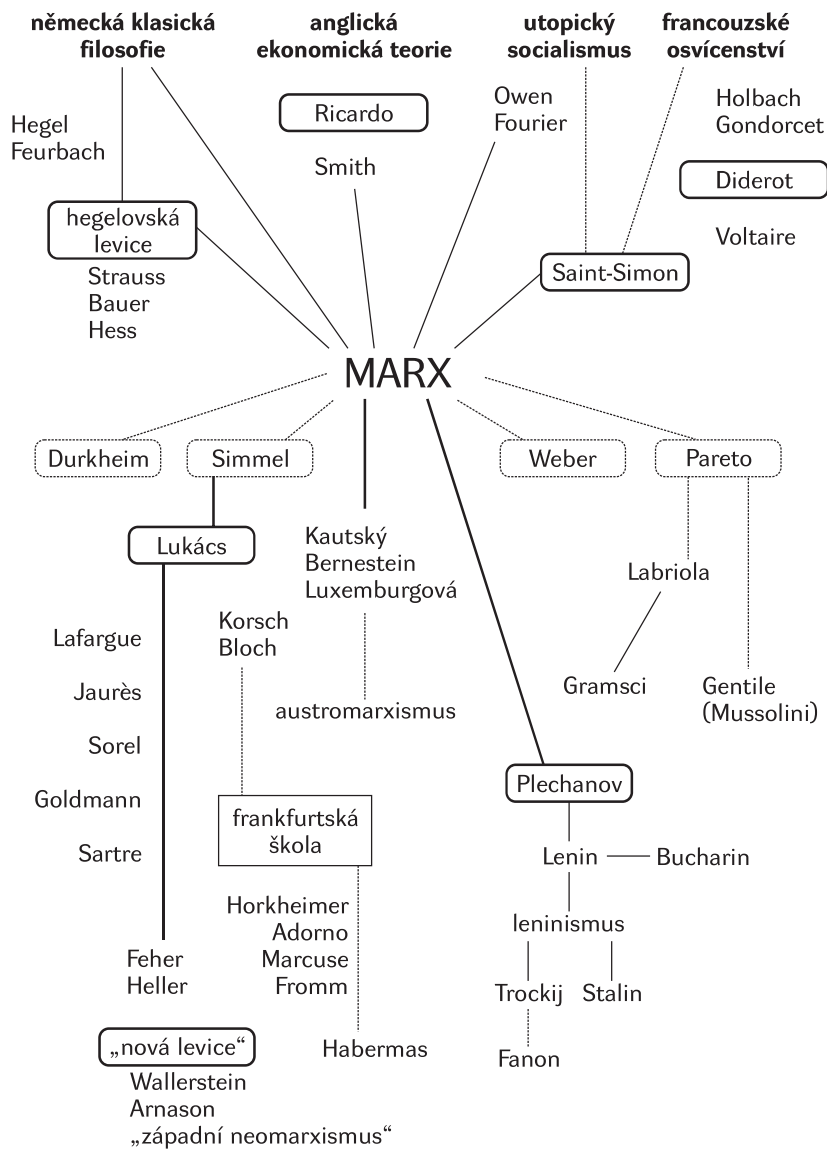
německá klasická filosofie

anglická ekonomická teorie

utopický socialismus

francouzské osvícenství

Hegel
Feurbach

Ricardo

Smith

Owen
Fourier

Holbach
Gondorcet

Diderot

Voltaire

hegelovská levice

Strauss
Bauer
Hess

Saint-Simon

MARX

Durkheim

Simmel

Weber

Pareto

Lukács

Kautský
Bernestein
Luxemburgová

Labriola

Lafargue

Korsch
Bloch

Jaurès

Gramsci

Gentile
(Mussolini)

austromarxismus

Sorel

Plechanov

Goldmann

frankfurtská škola

Sartre

Lenin

Bucharin

Horkheimer
Adorno
Marcuse
Fromm

leninismus

Feher
Heller

Trockij

Stalin

„nová levice“

Habermas

Fanon

Wallerstein
Arnason
„západní neomarxismus“